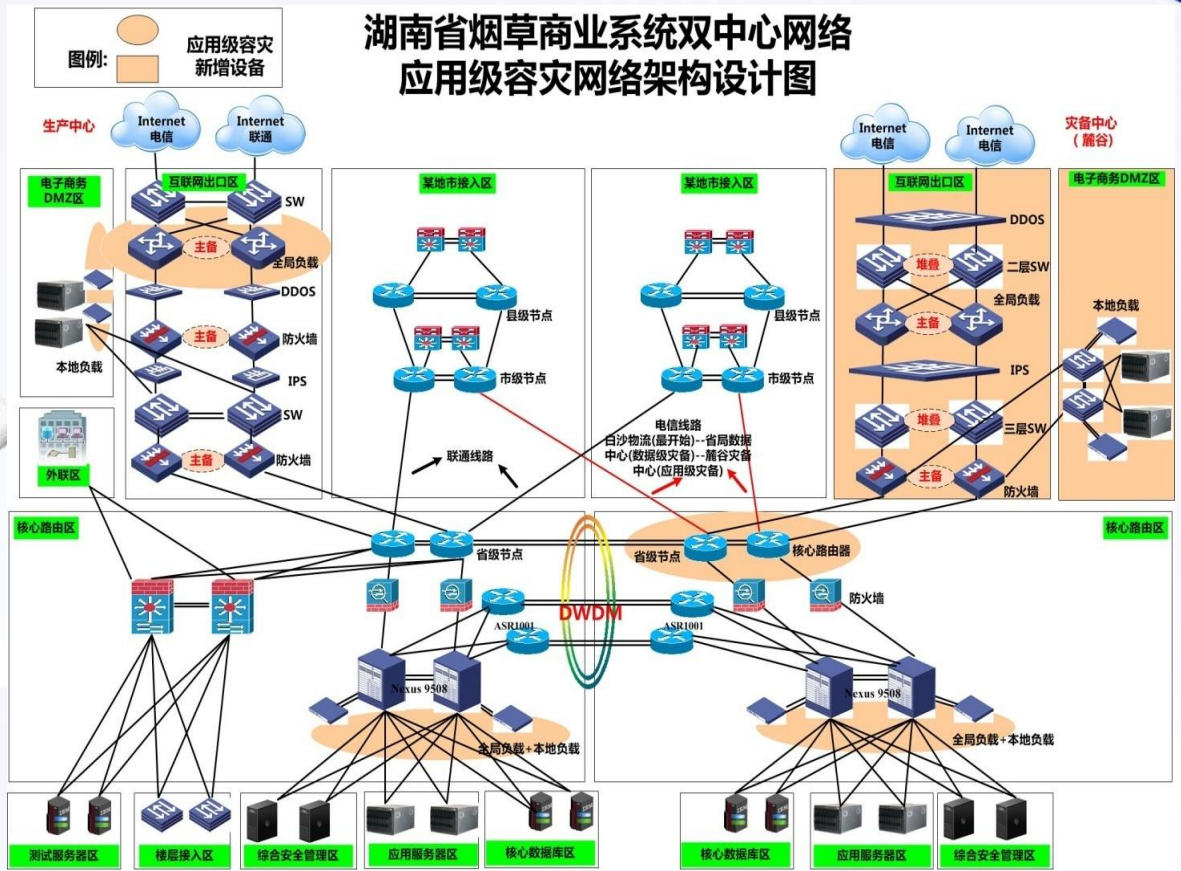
图例：
应用级容灾
新增设备

湖南省烟草商业系统双中心网络
应用级容灾网络架构设计图

生产中心

Internet
电信

Internet
联通

电子商务
DMZ区

互联网出口区

SW
主备
全局负载
DDOS
主备
防火墙
IPS
SW
主备
防火墙

本地负载

外联区

某地市接入区
县级节点
市级节点
联通线路

某地市接入区
县级节点
市级节点
电信线路
白沙物流(最开始)--省局数据中心(数据级灾备)--麓谷灾备中心(应用级灾备)

灾备中心
（麓谷）

Internet
电信

Internet
电信

互联网出口区
DDOS
堆叠
二层SW
全局负载
主备
IPS
堆叠
三层SW
主备
防火墙

电子商务DMZ区
本地负载

核心路由区
省级节点
ASR1001
DWDM
Nexus 9508
全局负载+本地负载

核心路由区
省级节点
核心路由器
防火墙
ASR1001
Nexus 9508
全局负载+本地负载

测试服务器区
楼层接入区
综合安全管理区
应用服务器区
核心数据库区
核心数据库区
应用服务器区
综合安全管理区